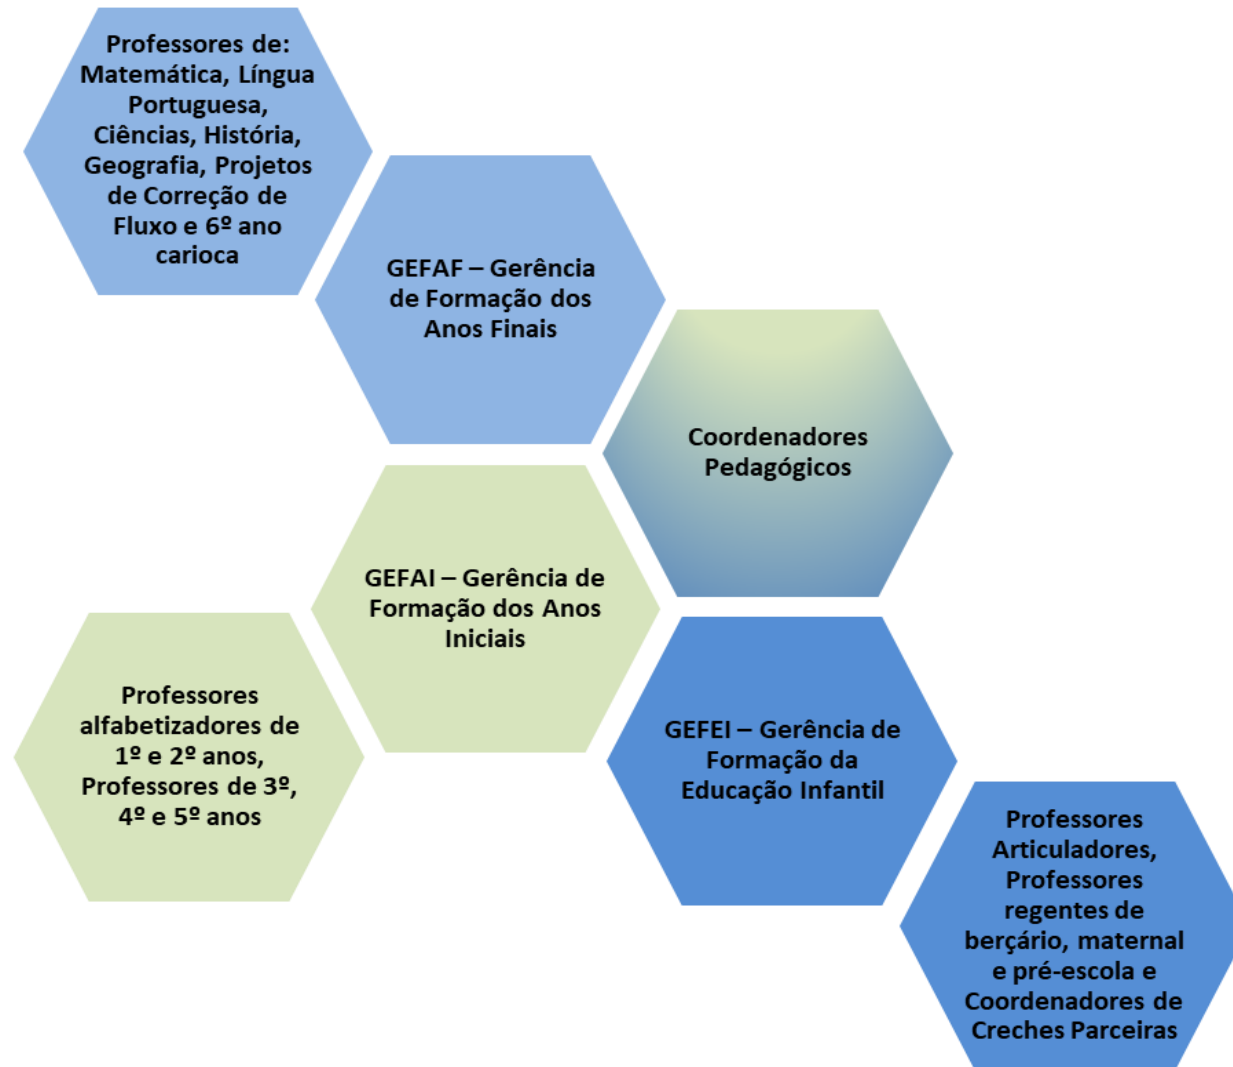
Professores de: Matemática, Língua Portuguesa, Ciências, História, Geografia, Projetos de Correção de Fluxo e 6º ano carioca

GEFAF – Gerência de Formação dos Anos Finais

Coordenadores Pedagógicos

GEFAI – Gerência de Formação dos Anos Iniciais

Professores alfabetizadores de 1º e 2º anos, Professores de 3º, 4º e 5º anos

GEFEI – Gerência de Formação da Educação Infantil

Professores Articuladores, Professores regentes de berçário, maternal e pré-escola e Coordenadores de Creches Parceiras